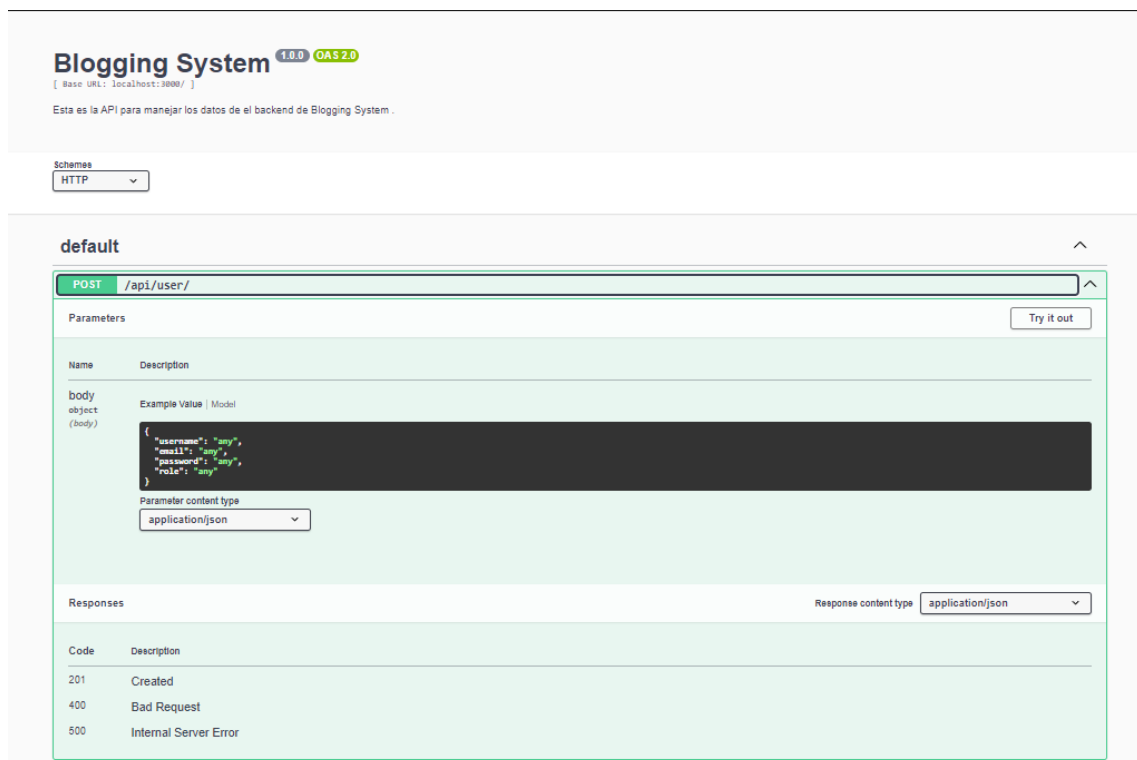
Blogging System 1.0.0 OAS 2.0
[ Base URL: localhost:3000/ ]

Esta es la API para manejar los datos de el backend de Blogging System .

Schemes
HTTP

default

POST /api/user/

Parameters

Try it out

| Name | Description |
|---|---|
| body object (body) | Example Value \| Model |

{
"username": "any",
"email": "any",
"password": "any",
"role": "any"
}

Parameter content type
application/json

Responses

Response content type application/json

| Code | Description |
|---|---|
| 201 | Created |
| 400 | Bad Request |
| 500 | Internal Server Error |